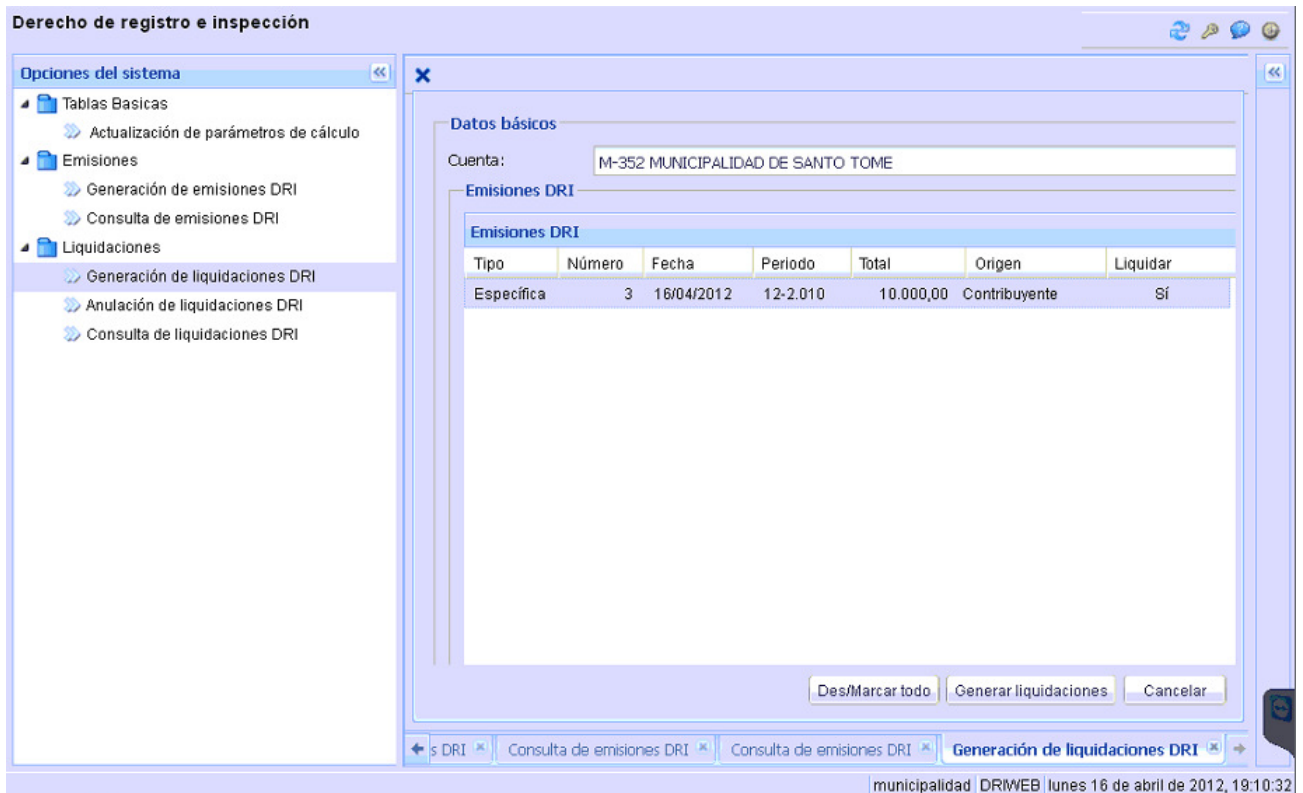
Derecho de registro e inspección

Opciones del sistema

Tablas Basicas
Actualización de parámetros de cálculo
Emisiones
Generación de emisiones DRI
Consulta de emisiones DRI
Liquidaciones
Generación de liquidaciones DRI
Anulación de liquidaciones DRI
Consulta de liquidaciones DRI

Datos básicos
Cuenta: M-352 MUNICIPALIDAD DE SANTO TOME
Emisiones DRI

Emisiones DRI

| Tipo | Número | Fecha | Periodo | Total | Origen | Liquidar |
|---|---|---|---|---|---|---|
| Específica | 3 | 16/04/2012 | 12-2.010 | 10.000,00 | Contribuyente | Sí |

Des/Marcar todo  Generar liquidaciones  Cancelar

s DRI  Consulta de emisiones DRI  Consulta de emisiones DRI  Generación de liquidaciones DRI

municipalidad DRIWEB lunes 16 de abril de 2012, 19:10:32